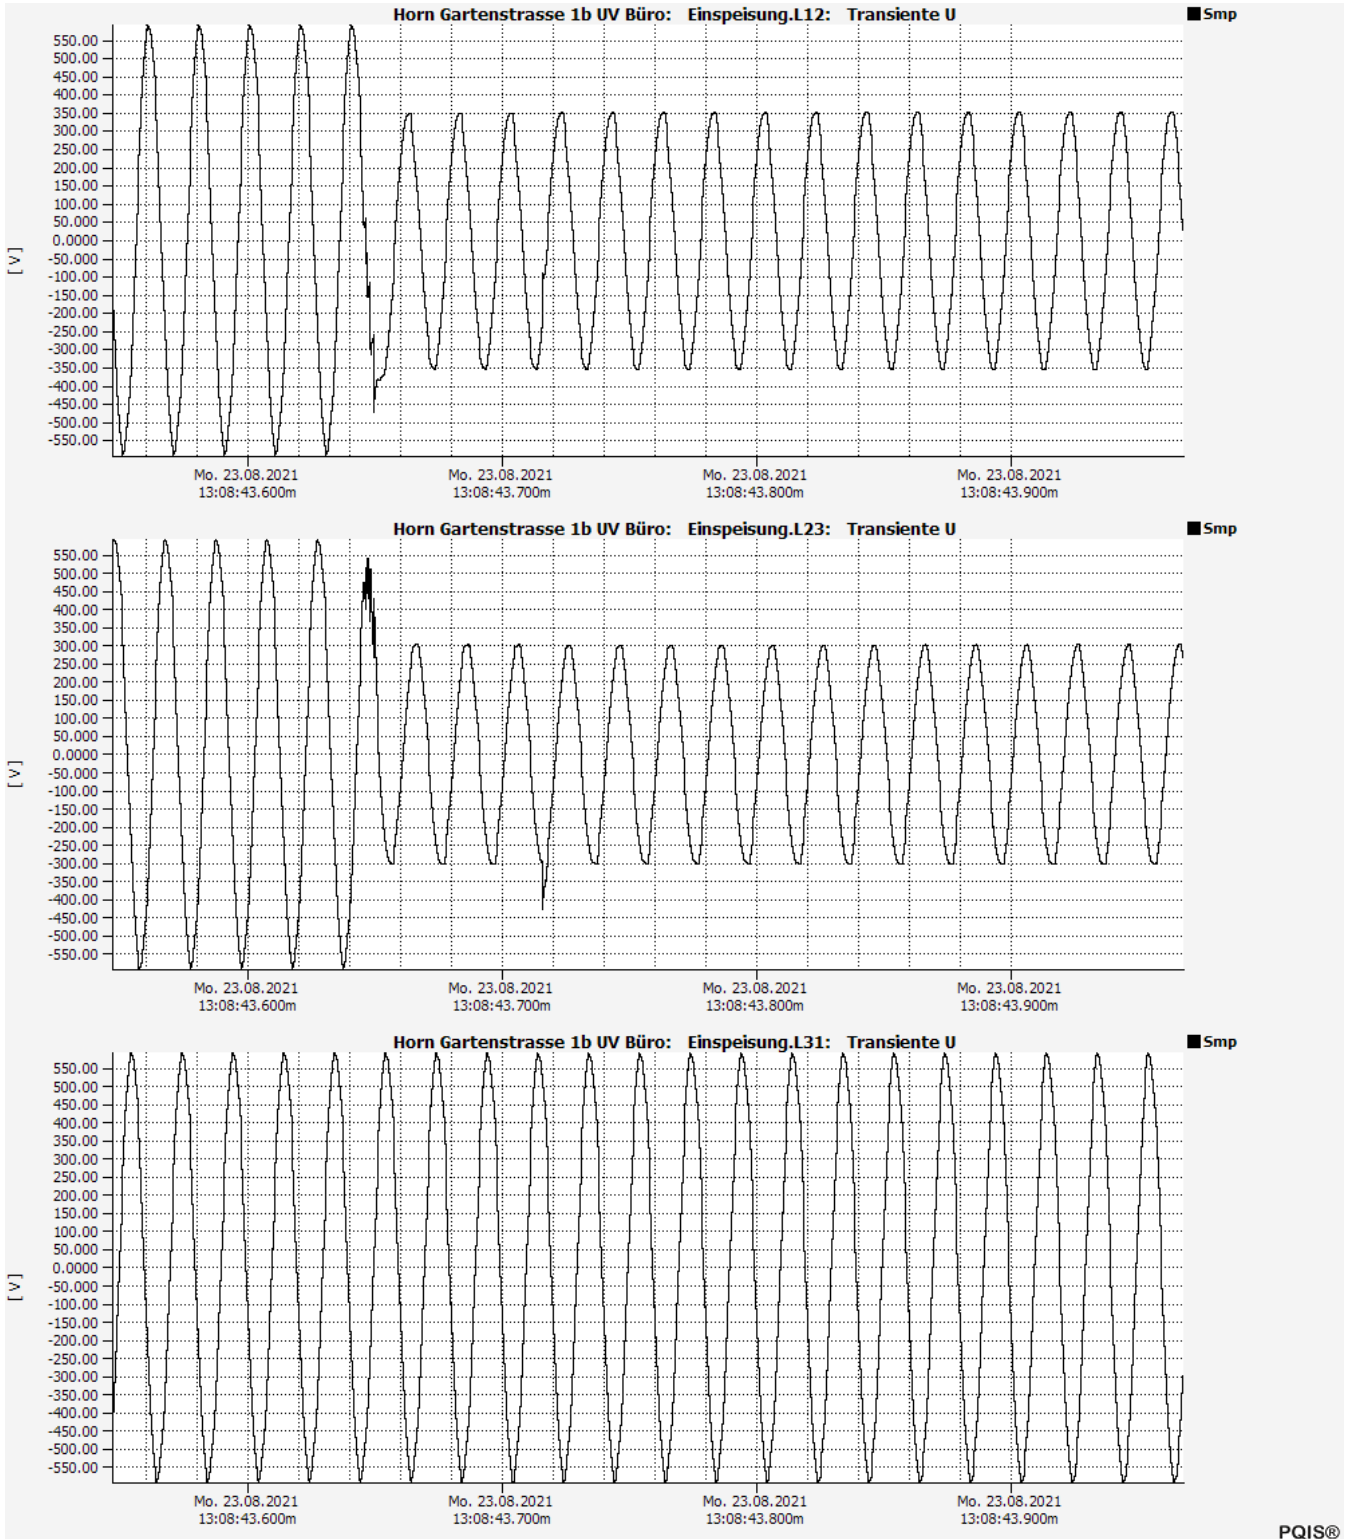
Horn Gartenstrasse 1b UV Büro: Einspeisung.L12: Transiente U

Smp

550.00
500.00
450.00
400.00
350.00
300.00
250.00
200.00
150.00
100.00
50.000
0.0000
-50.000
-100.00
-150.00
-200.00
-250.00
-300.00
-350.00
-400.00
-450.00
-500.00
-550.00

[ V ]

Mo. 23.08.2021
13:08:43.600m

Mo. 23.08.2021
13:08:43.700m

Mo. 23.08.2021
13:08:43.800m

Mo. 23.08.2021
13:08:43.900m

Horn Gartenstrasse 1b UV Büro: Einspeisung.L23: Transiente U

Smp

550.00
500.00
450.00
400.00
350.00
300.00
250.00
200.00
150.00
100.00
50.000
0.0000
-50.000
-100.00
-150.00
-200.00
-250.00
-300.00
-350.00
-400.00
-450.00
-500.00
-550.00

[ V ]

Mo. 23.08.2021
13:08:43.600m

Mo. 23.08.2021
13:08:43.700m

Mo. 23.08.2021
13:08:43.800m

Mo. 23.08.2021
13:08:43.900m

Horn Gartenstrasse 1b UV Büro: Einspeisung.L31: Transiente U

Smp

550.00
500.00
450.00
400.00
350.00
300.00
250.00
200.00
150.00
100.00
50.000
0.0000
-50.000
-100.00
-150.00
-200.00
-250.00
-300.00
-350.00
-400.00
-450.00
-500.00
-550.00

[ V ]

Mo. 23.08.2021
13:08:43.600m

Mo. 23.08.2021
13:08:43.700m

Mo. 23.08.2021
13:08:43.800m

Mo. 23.08.2021
13:08:43.900m

PQIS®